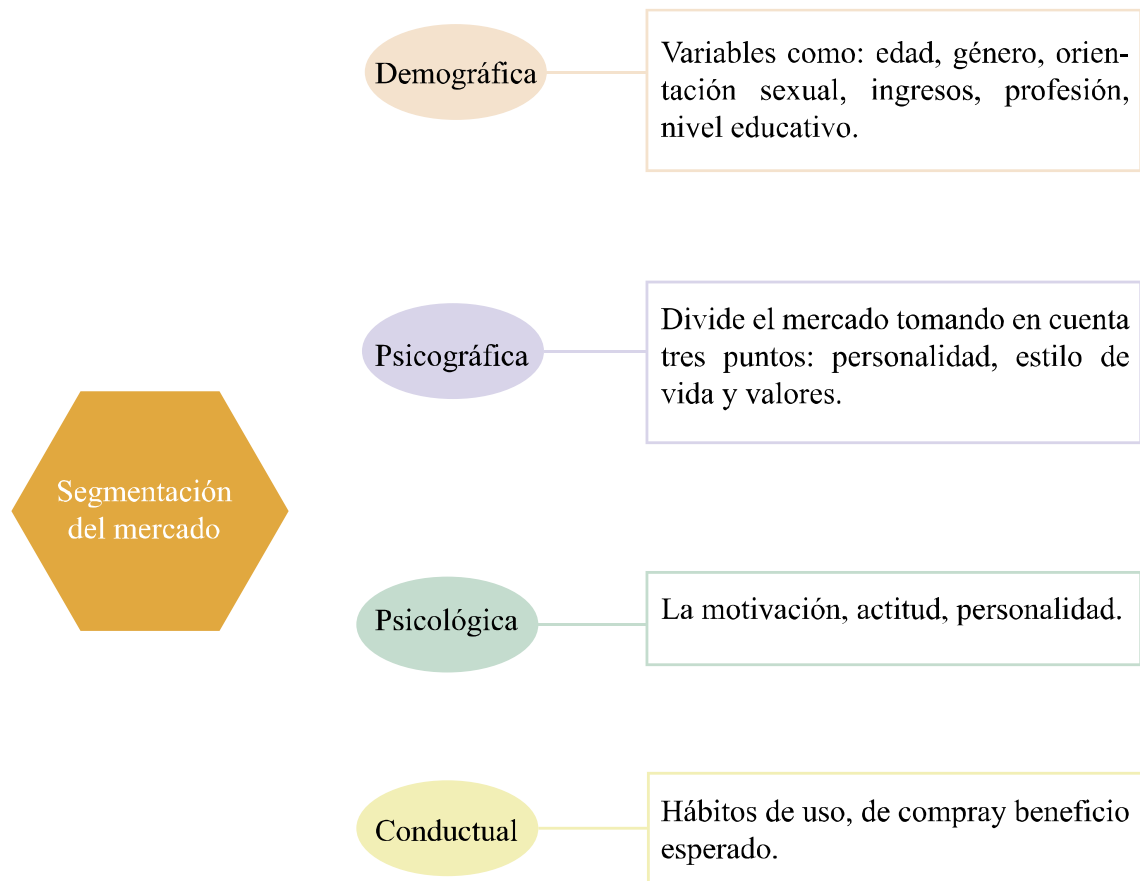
Segmentación del mercado

Demográfica

Variables como: edad, género, orientación sexual, ingresos, profesión, nivel educativo.

Psicográfica

Divide el mercado tomando en cuenta tres puntos: personalidad, estilo de vida y valores.

Psicológica

La motivación, actitud, personalidad.

Conductual

Hábitos de uso, de compray beneficio esperado.